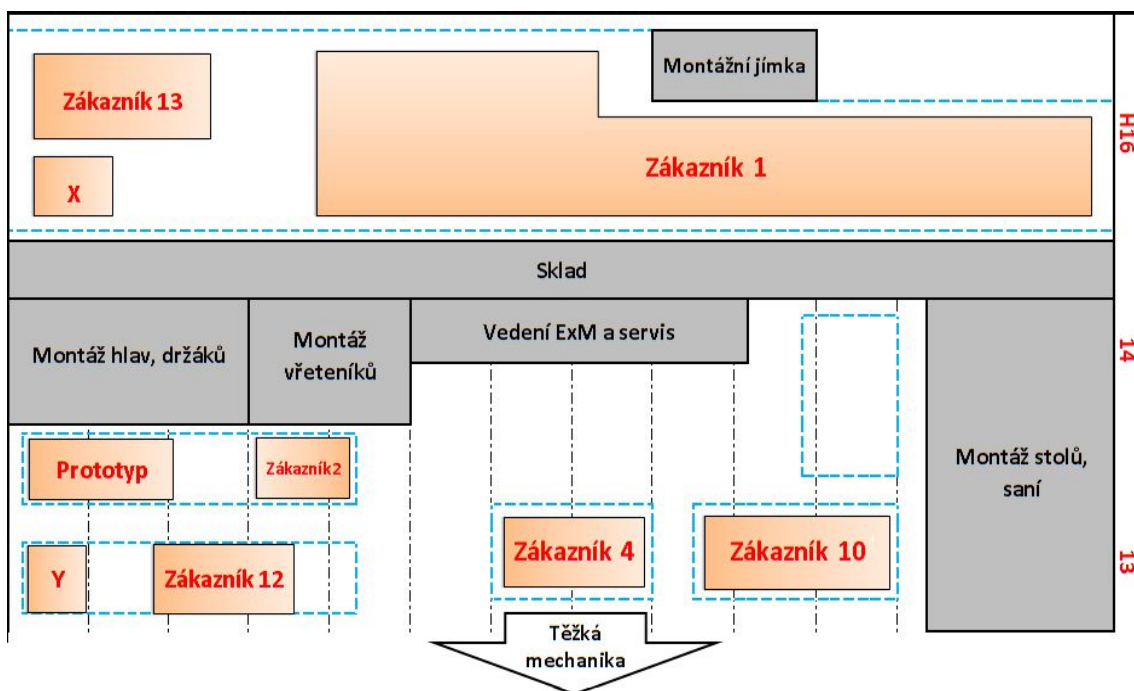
Montážní jímka

Zákazník 13

H16

Zákazník 1

X

Sklad

Montáž hlav, držáků

Montáž vřeteníků

Vedení ExM a servis

14

Montáž stolů, saní

Prototyp

Zákazník2

Zákazník 4

Zákazník 10

13

Y

Zákazník 12

Těžká mechanika